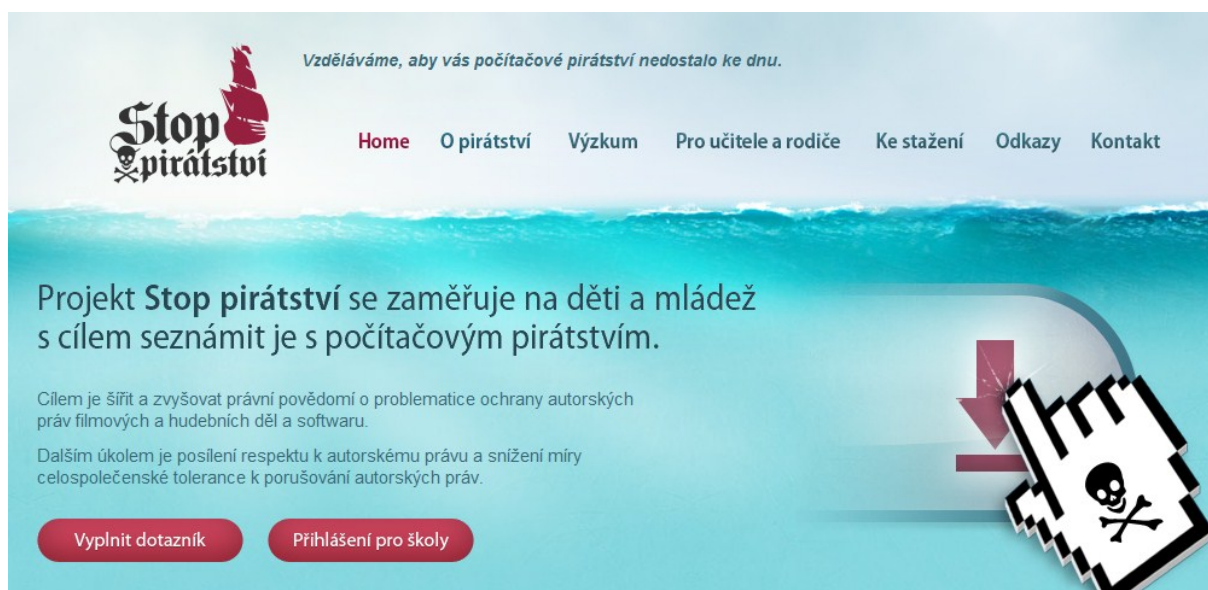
Stop pirátství

Vzděláváme, aby vás počítačové pirátství nedostalo ke dnu.

Home O pirátství Výzkum Pro učitele a rodiče Ke stažení Odkazy Kontakt

Projekt **Stop pirátství** se zaměřuje na děti a mládež s cílem seznámit je s počítačovým pirátstvím.

Cílem je šířit a zvyšovat právní povědomí o problematice ochrany autorských práv filmových a hudebních děl a softwaru.

Dalším úkolem je posílení respektu k autorskému právu a snížení míry celospolečenské tolerance k porušování autorských práv.

Vyplnit dotazník

Přihlášení pro školy